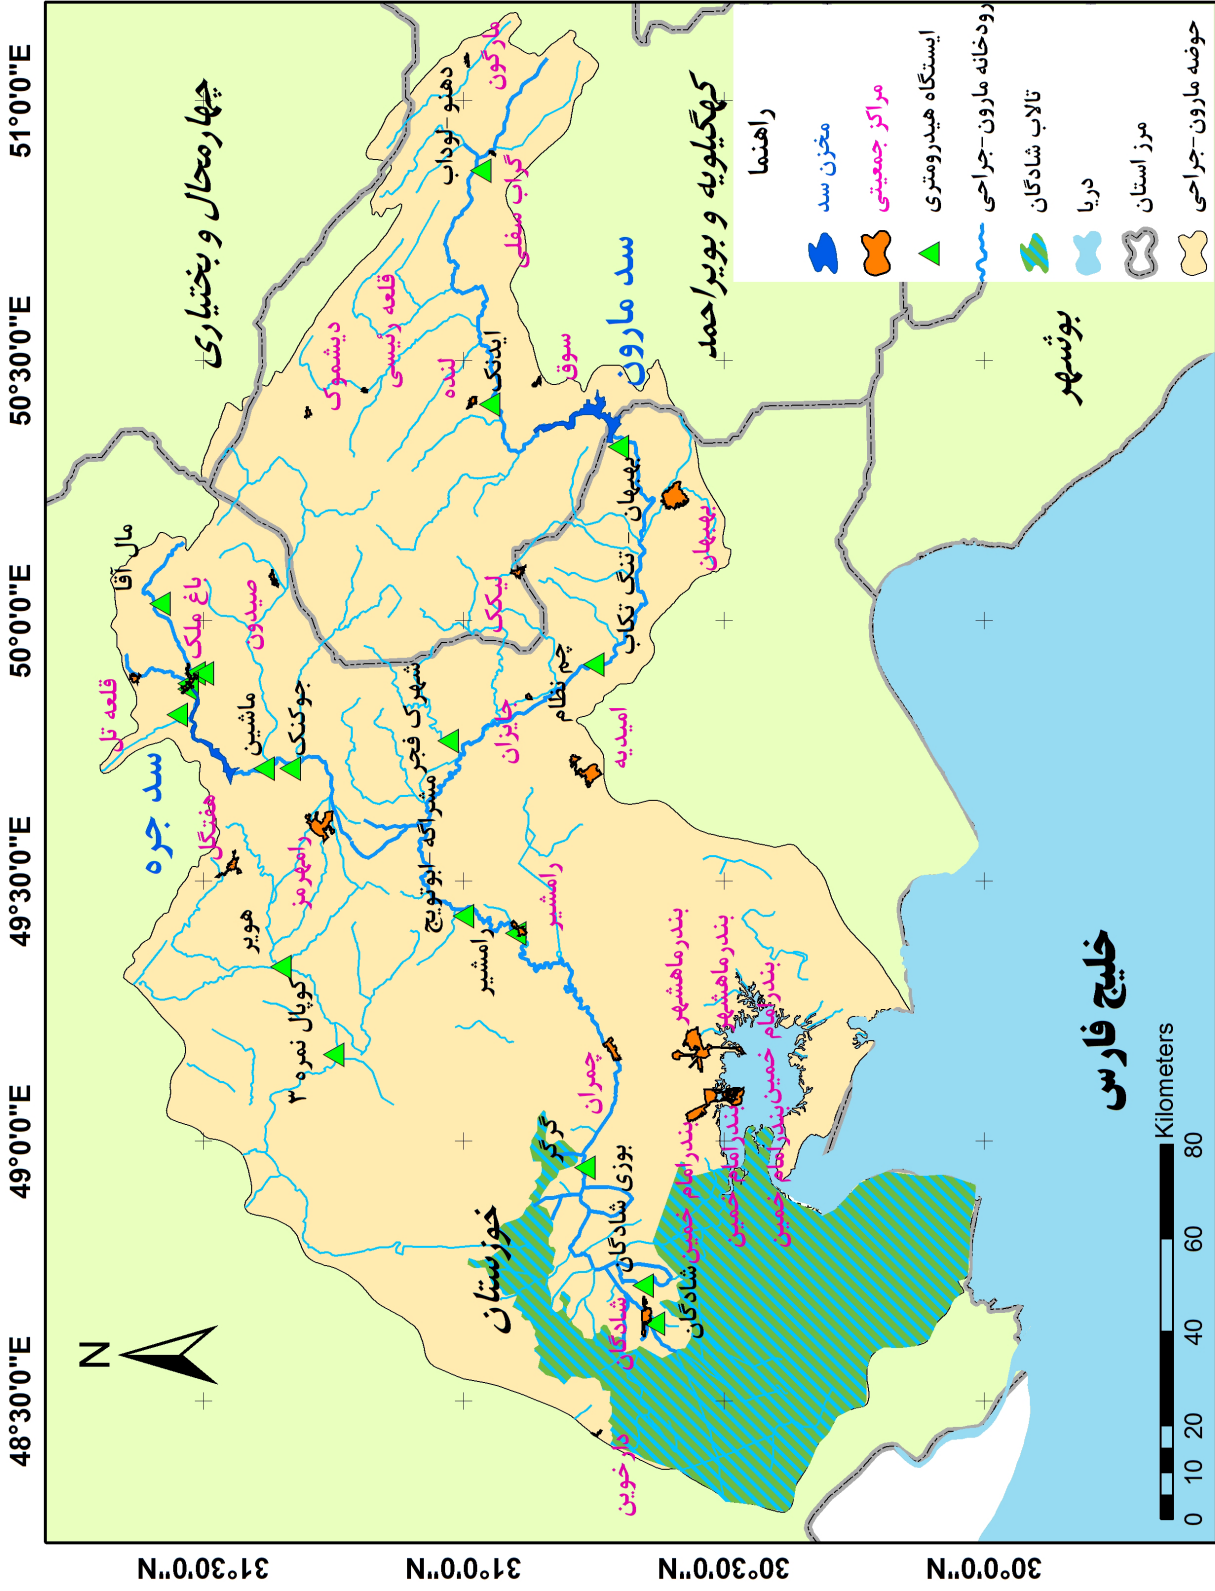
راهنما
مخزن سد
مراکز جمعیتی
ایستگاه هیدرومتری
رودخانه مارون-جراحی
تالاب شادگان
دریا
مرز استان
حوضه مارون-جراحی

چهارمحال و بختیاری
کهگیلویه و بویراحمد
بوشهر
خوزستان
خلیج فارس
سد مارون
سد جره

مارگون
دهنو
لوداب
گراب سفلی
قلعه رئیسی
دیشموک
لنده
ایدنک
سوق
بهبهان
بهبهان - تنگ تکاب
لیکک
چم نظام
امیدیه
جایزان
شهرک فجر
مشراگه
ابوتویج
رامشیر
رامشیر
رامهرمز
هفتکل
ماشین
جوکنک
صیدون
باغ ملک
مال آقا
قلعه تل
هویر
کوپال نمره ۳
چمران
گرگر
بوزی
شادگان
شادگان
شادگان
دارخوین
بندرماهشهر
بندرماهشهر
بندرامام خمینی
بندرامام خمینی
بندرامام خمینی
بندرامام خمینی

N
Kilometers
0 10 20 40 60 80

51°0'0"E
50°30'0"E
50°0'0"E
49°30'0"E
49°0'0"E
48°30'0"E
31°30'0"N
31°0'0"N
30°30'0"N
30°0'0"N